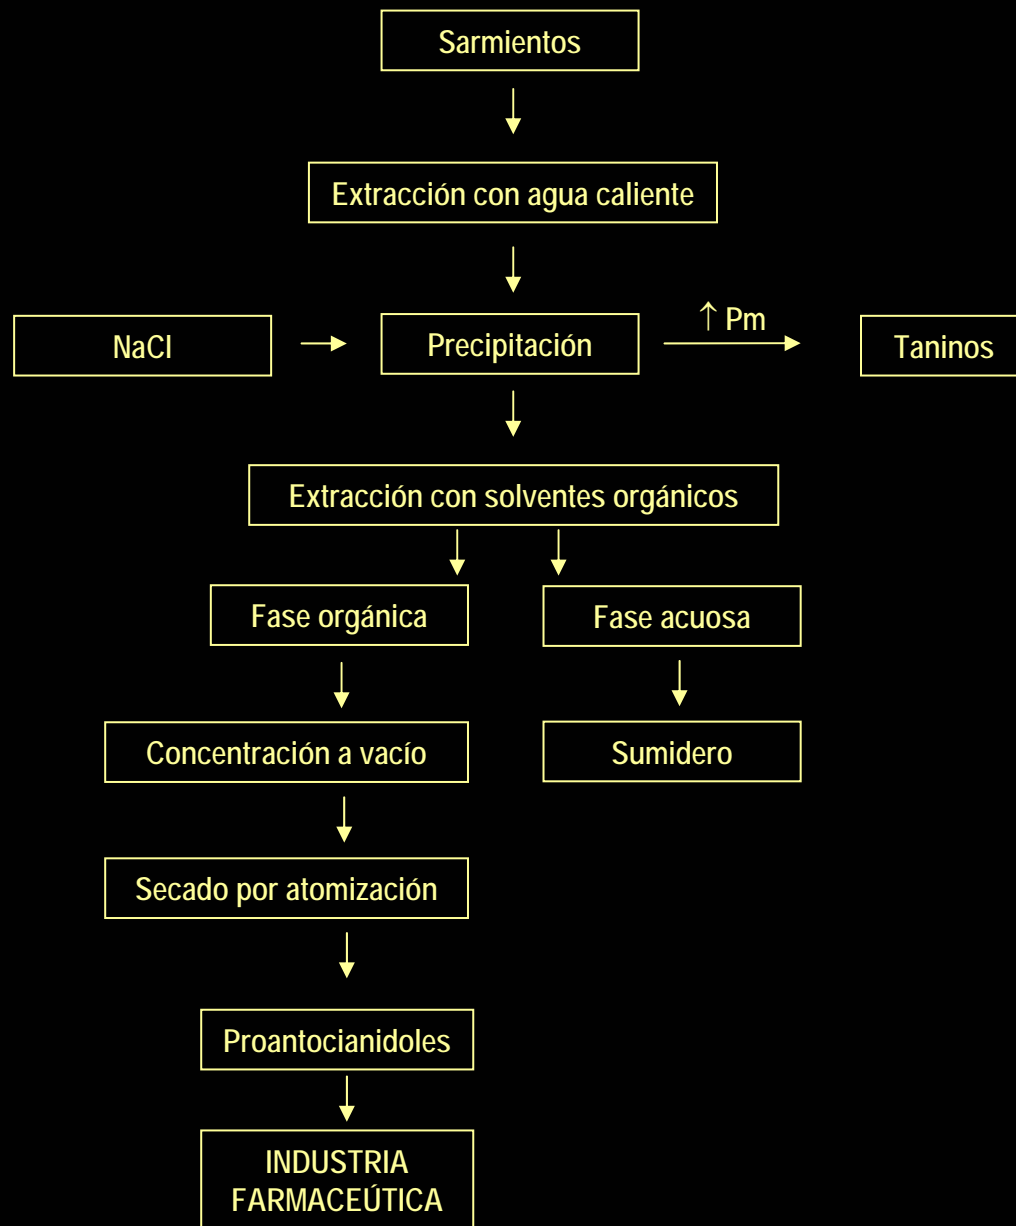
Sarmientos

Extracción con agua caliente

NaCl

Precipitación

↑ Pm

Taninos

Extracción con solventes orgánicos

Fase orgánica

Fase acuosa

Concentración a vacío

Sumidero

Secado por atomización

Proantocianidoles

INDUSTRIA FARMACEÚTICA